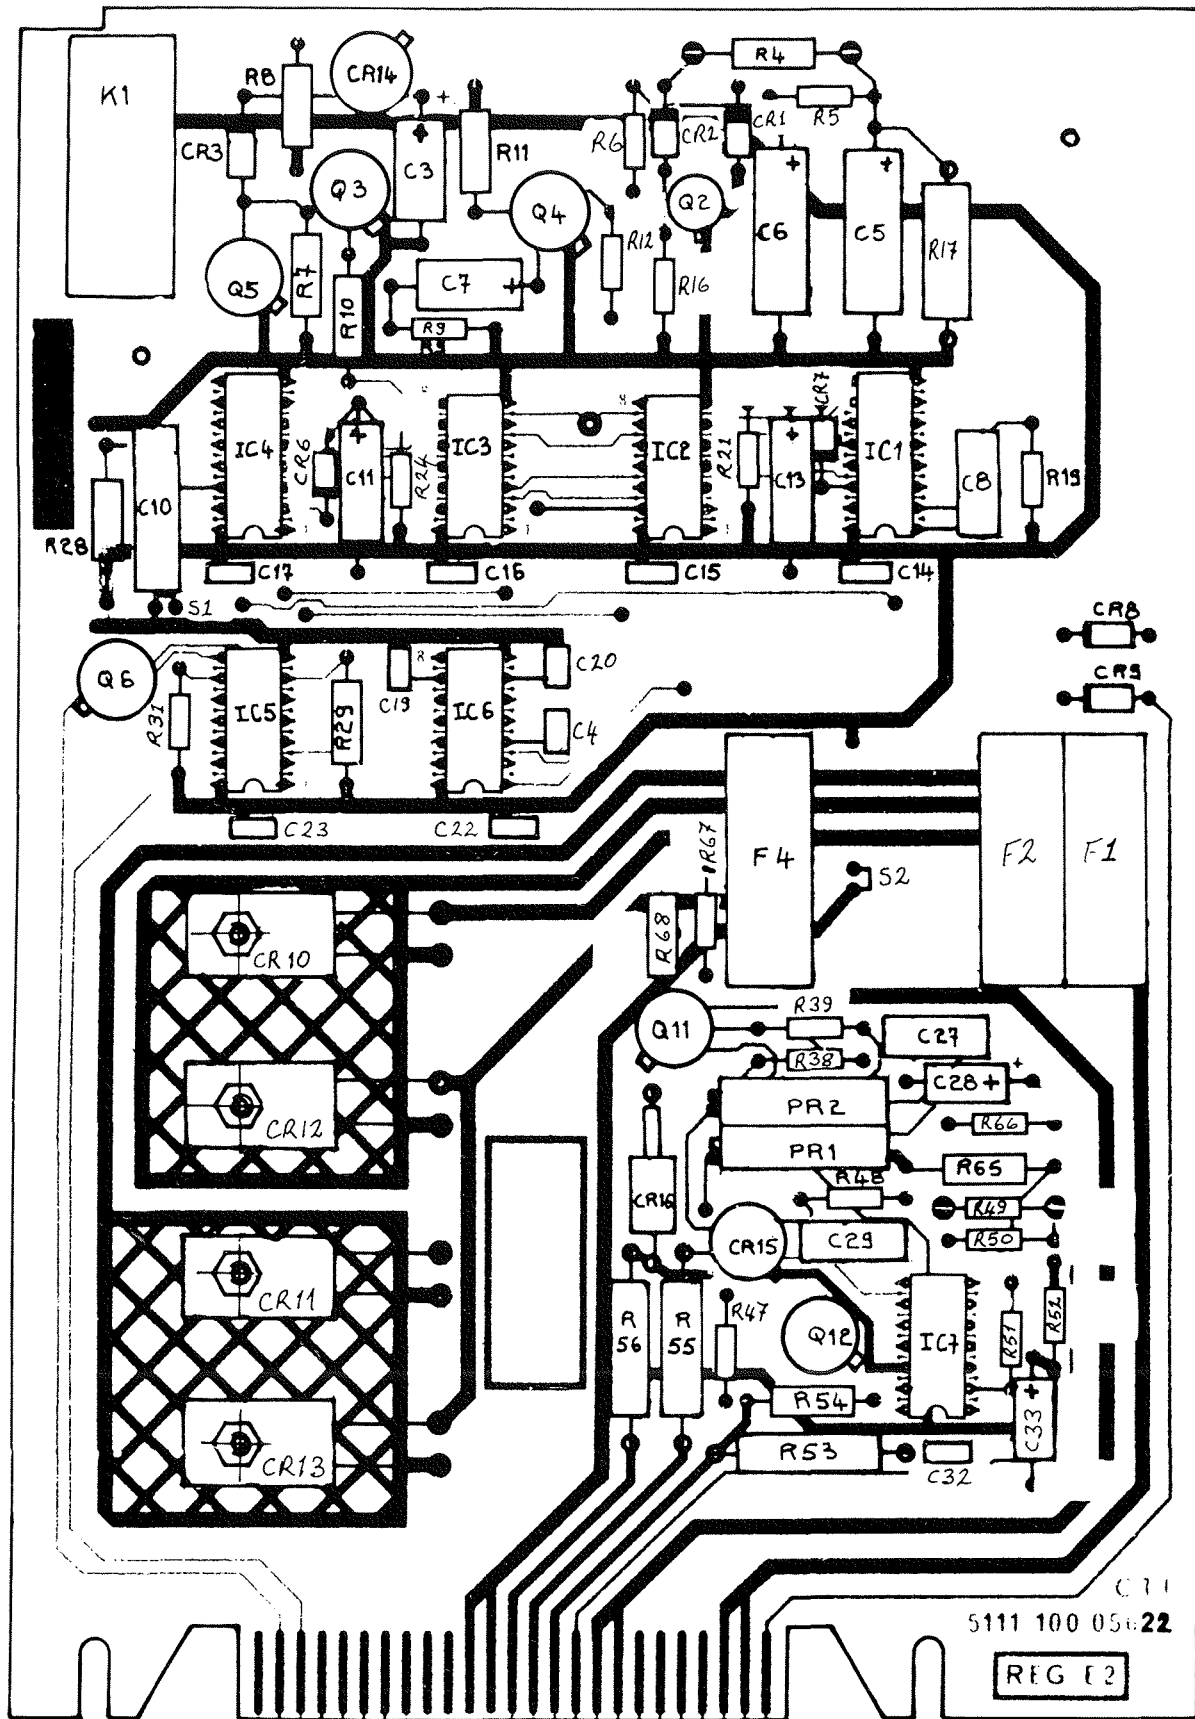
K1
R8
CR14
R4
R5
CR3
R11
R6
CR2
CR1
C3
Q3
Q4
Q2
C6
C5
R17
R7
R12
R16
Q5
C7
R10
R9
IC4
IC3
IC2
IC1
CR6
C11
R24
R21
C13
CR7
C8
R19
C10
R28
C17
C16
C15
C14
S1
CR8
CR9
Q6
IC5
R29
C19
IC6
C20
R31
C4
C23
C22
F4
F2
F1
R67
S2
R68
CR10
Q11
R39
C27
R38
C28 +
PR2
PR1
R66
CR12
R65
R48
R49
CR16
CR15
C29
R50
CR11
R
56
R
55
R47
Q12
IC7
R51
R52
R54
C33
CR13
R53
C32
C11
5111 100 05622
REG E2